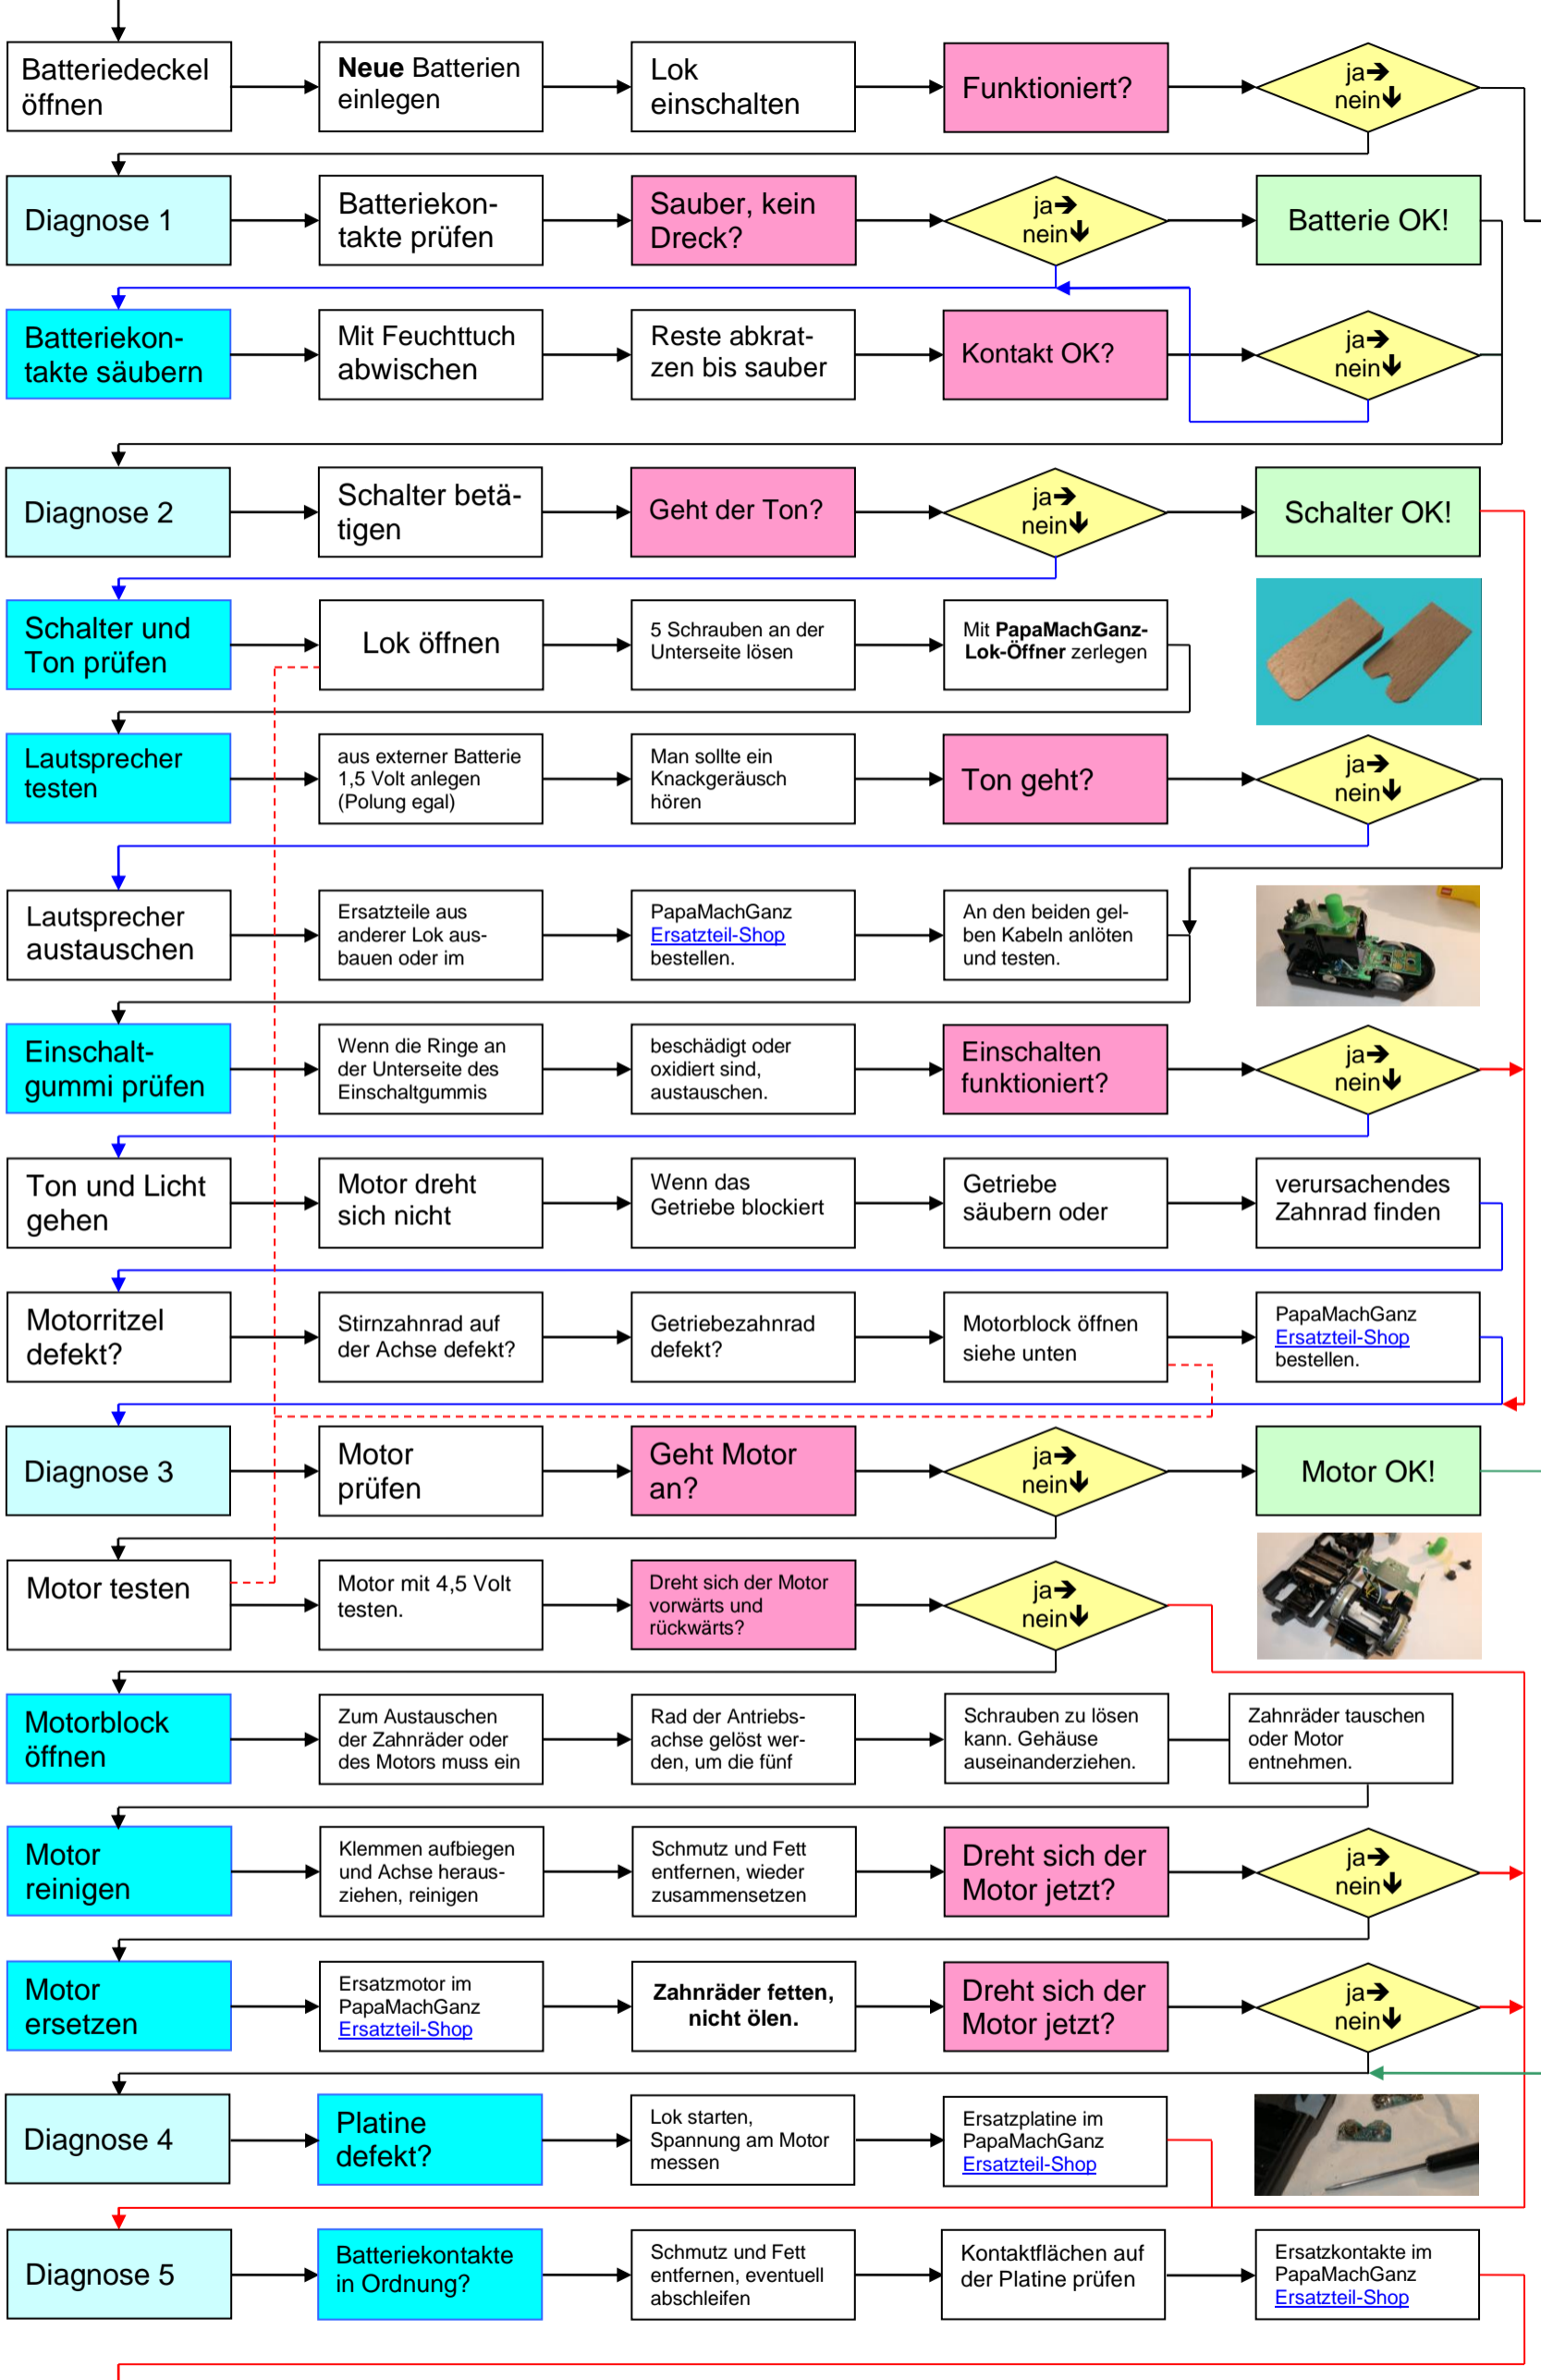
Batteriedeckel öffnen

**Neue** Batterien einlegen

Lok einschalten

Funktioniert?

ja➔ nein🡻

Diagnose 1

Batteriekontakte prüfen

Sauber, kein Dreck?

ja➔ nein🡻

Batterie OK!

Batteriekontakte säubern

Mit Feuchttuch abwischen

Reste abkratzen bis sauber

Kontakt OK?

ja➔ nein🡻

Diagnose 2

Schalter betätigen

Geht der Ton?

ja➔ nein🡻

Schalter OK!

Schalter und Ton prüfen

Lok öffnen

5 Schrauben an der Unterseite lösen

Mit **PapaMachGanz-Lok-Öffner** zerlegen

Lautsprecher testen

aus externer Batterie 1,5 Volt anlegen (Polung egal)

Man sollte ein Knackgeräusch hören

Ton geht?

ja➔ nein🡻

Lautsprecher austauschen

Ersatzteile aus anderer Lok ausbauen oder im

PapaMachGanz Ersatzteil-Shop bestellen.

An den beiden gelben Kabeln anlöten und testen.

Einschaltgummi prüfen

Wenn die Ringe an der Unterseite des Einschaltgummis

beschädigt oder oxidiert sind, austauschen.

Einschalten funktioniert?

ja➔ nein🡻

Ton und Licht gehen

Motor dreht sich nicht

Wenn das Getriebe blockiert

Getriebe säubern oder

verursachendes Zahnrad finden

Motorritzel defekt?

Stirnzahnrad auf der Achse defekt?

Getriebezahnrad defekt?

Motorblock öffnen siehe unten

PapaMachGanz Ersatzteil-Shop bestellen.

Diagnose 3

Motor prüfen

Geht Motor an?

ja➔ nein🡻

Motor OK!

Motor testen

Motor mit 4,5 Volt testen.

Dreht sich der Motor vorwärts und rückwärts?

ja➔ nein🡻

Motorblock öffnen

Zum Austauschen der Zahnräder oder des Motors muss ein

Rad der Antriebsachse gelöst werden, um die fünf

Schrauben zu lösen kann. Gehäuse auseinanderziehen.

Zahnräder tauschen oder Motor entnehmen.

Motor reinigen

Klemmen aufbiegen und Achse herausziehen, reinigen

Schmutz und Fett entfernen, wieder zusammensetzen

Dreht sich der Motor jetzt?

ja➔ nein🡻

Motor ersetzen

Ersatzmotor im PapaMachGanz Ersatzteil-Shop

**Zahnräder fetten, nicht ölen.**

Dreht sich der Motor jetzt?

ja➔ nein🡻

Diagnose 4

Platine defekt?

Lok starten, Spannung am Motor messen

Ersatzplatine im PapaMachGanz Ersatzteil-Shop

Diagnose 5

Batteriekontakte in Ordnung?

Schmutz und Fett entfernen, eventuell abschleifen

Kontaktflächen auf der Platine prüfen

Ersatzkontakte im PapaMachGanz Ersatzteil-Shop